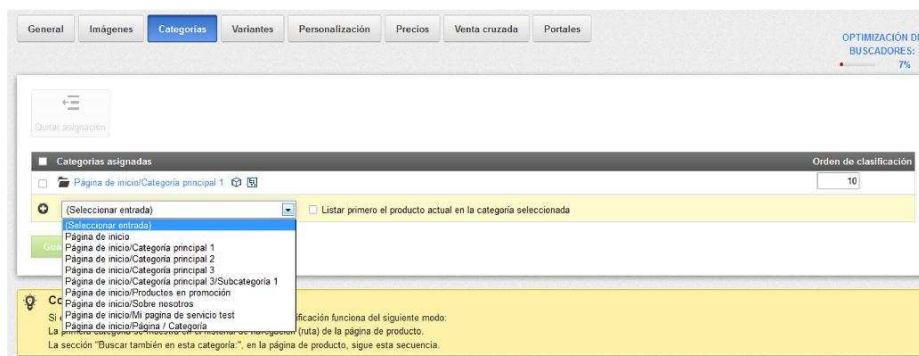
General Imágenes Categorías Variantes Personalización Precios Venta cruzada Portales

OPTIMIZACIÓN DE BUSCADORES: 7%

Quitar asignación

Categorías asignadas | Orden de clasificación

Página de inicio/Categoría principal 1 | 10

(Seleccionar entrada) Listar primero el producto actual en la categoría seleccionada

(Seleccionar entrada)
Página de inicio
Página de inicio/Categoría principal 1
Página de inicio/Categoría principal 2
Página de inicio/Categoría principal 3
Página de inicio/Categoría principal 3/Subcategoría 1
Página de inicio/Productos en promoción
Página de inicio/Sobre nosotros
Página de inicio/Mi pagina de servicio test
Página de inicio/Página / Categoría

Co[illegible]
Si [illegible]ficación funciona del siguiente modo:
La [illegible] (ruta) de la página de producto.
La sección "Buscar también en esta categoría:", en la página de producto, sigue esta secuencia.